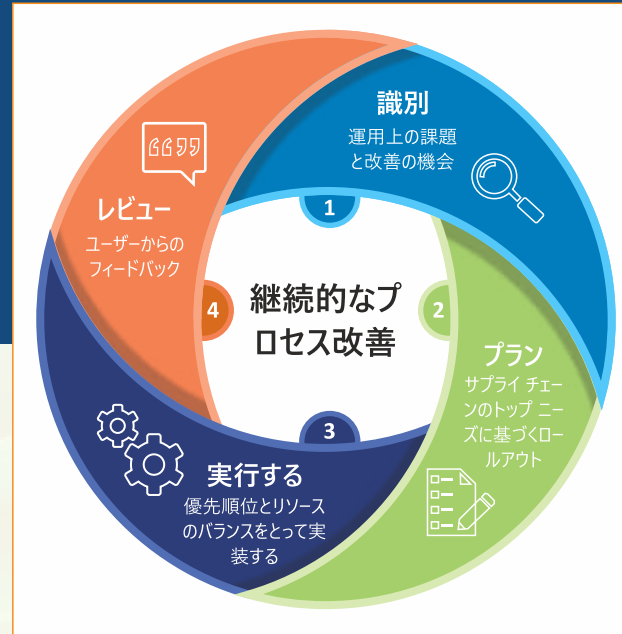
継続的なプロセス改善

1
識別
運用上の課題と改善の機会

2
プラン
サプライ チェーンのトップ ニーズに基づくロールアウト

3
実行する
優先順位とリソースのバランスをとって実装する

4
レビュー
ユーザーからのフィードバック